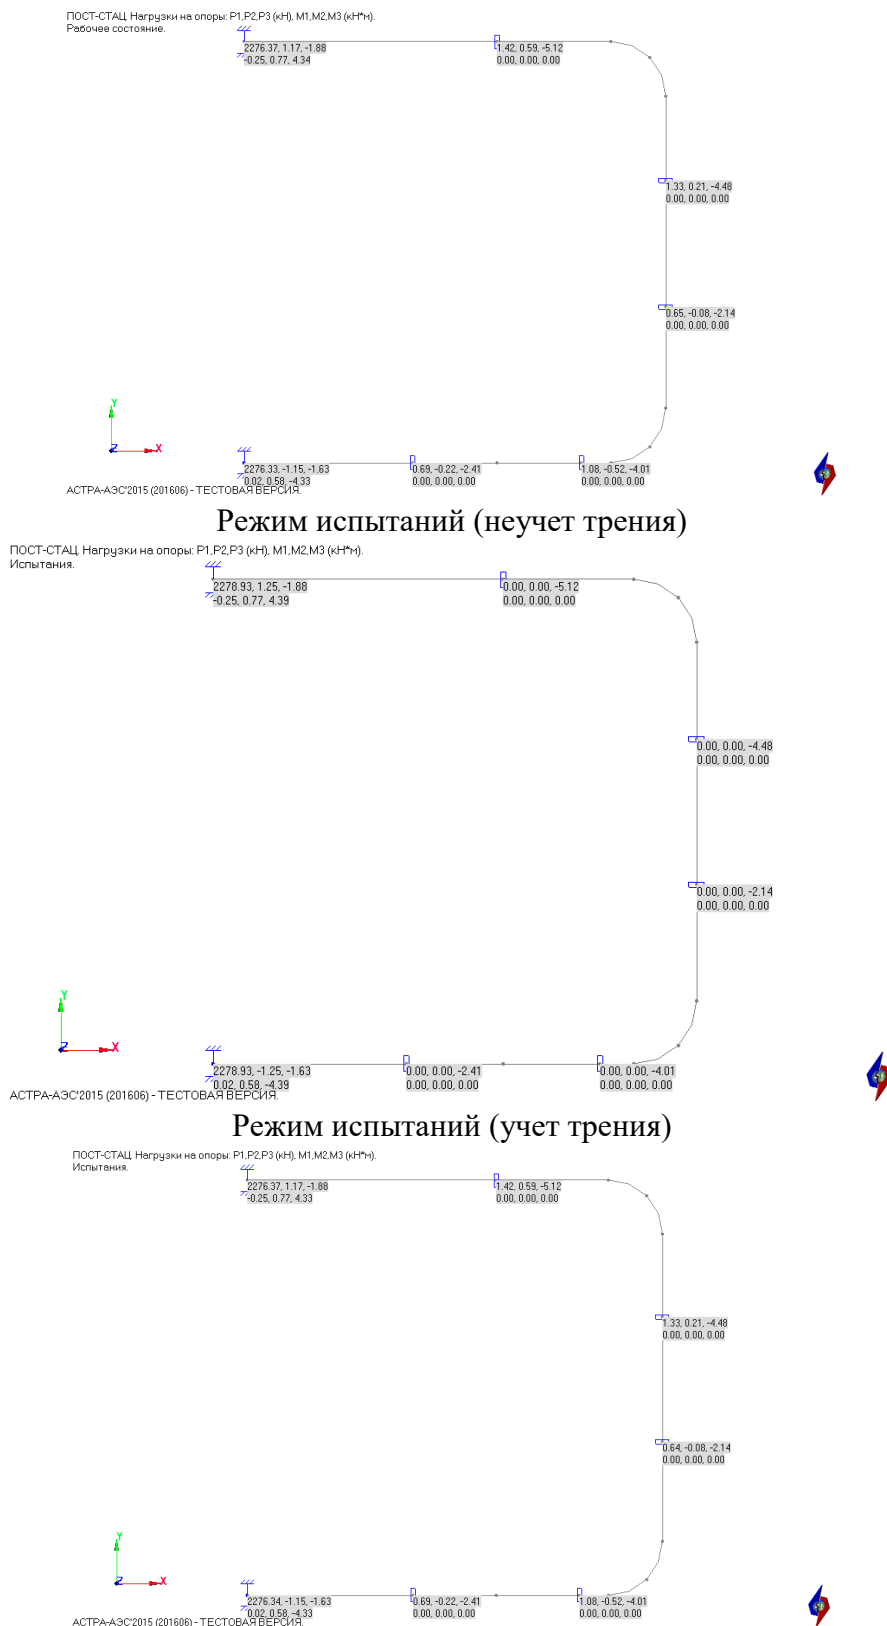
ПОСТ-СТАЦ. Нагрузки на опоры: P1,P2,P3 (кН), M1,M2,M3 (кН*м).
Рабочее состояние.

2276.37, 1.17, -1.88
-0.25, 0.77, 4.34

1.42, 0.59, -5.12
0.00, 0.00, 0.00

1.33, 0.21, -4.48
0.00, 0.00, 0.00

0.65, -0.08, -2.14
0.00, 0.00, 0.00

Y
Z
X

2276.33, -1.15, -1.63
0.02, 0.58, -4.33

0.69, -0.22, -2.41
0.00, 0.00, 0.00

1.08, -0.52, -4.01
0.00, 0.00, 0.00

АСТРА-АЭС'2015 (201606) - ТЕСТОВАЯ ВЕРСИЯ.

Режим испытаний (неучет трения)

ПОСТ-СТАЦ. Нагрузки на опоры: P1,P2,P3 (кН), M1,M2,M3 (кН*м).
Испытания.

2278.93, 1.25, -1.88
-0.25, 0.77, 4.39

0.00, 0.00, -5.12
0.00, 0.00, 0.00

0.00, 0.00, -4.48
0.00, 0.00, 0.00

0.00, 0.00, -2.14
0.00, 0.00, 0.00

Y
Z
X

2278.93, -1.25, -1.63
0.02, 0.58, -4.39

0.00, 0.00, -2.41
0.00, 0.00, 0.00

0.00, 0.00, -4.01
0.00, 0.00, 0.00

АСТРА-АЭС'2015 (201606) - ТЕСТОВАЯ ВЕРСИЯ.

Режим испытаний (учет трения)

ПОСТ-СТАЦ. Нагрузки на опоры: P1,P2,P3 (кН), M1,M2,M3 (кН*м).
Испытания.

2276.37, 1.17, -1.88
-0.25, 0.77, 4.33

1.42, 0.59, -5.12
0.00, 0.00, 0.00

1.33, 0.21, -4.48
0.00, 0.00, 0.00

0.64, -0.08, -2.14
0.00, 0.00, 0.00

Y
Z
X

2276.34, -1.15, -1.63
0.02, 0.58, -4.33

0.69, -0.22, -2.41
0.00, 0.00, 0.00

1.08, -0.52, -4.01
0.00, 0.00, 0.00

АСТРА-АЭС'2015 (201606) - ТЕСТОВАЯ ВЕРСИЯ.